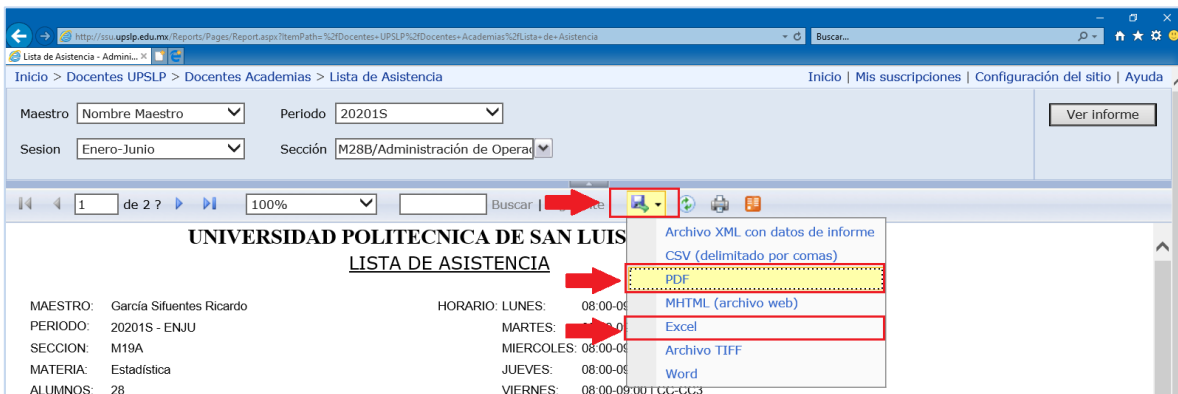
http://ssu.upslp.edu.mx/Reports/Pages/Report.aspx?ItemPath=%2fDocentes+UPSLP%2fDocentes+Academias%2fLista+de+Asistencia

Buscar...

Lista de Asistencia - Admini... ×

Inicio > Docentes UPSLP > Docentes Academias > Lista de Asistencia

Inicio | Mis suscripciones | Configuración del sitio | Ayuda

Maestro Nombre Maestro

Periodo 20201S

Ver informe

Sesion Enero-Junio

Sección M28B/Administración de Operac

1 de 2 ?

100%

Buscar | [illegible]

Archivo XML con datos de informe
CSV (delimitado por comas)
PDF
MHTML (archivo web)
Excel
Archivo TIFF
Word

UNIVERSIDAD POLITECNICA DE SAN LUIS

LISTA DE ASISTENCIA

MAESTRO: García Sifuentes Ricardo
PERIODO: 20201S - ENJU
SECCION: M19A
MATERIA: Estadística
ALUMNOS: 28

HORARIO: LUNES: 08:00-09
MARTES:
MIERCOLES: 08:00-09
JUEVES: 08:00-09
VIERNES: 08:00-09:00 | CC-CC3